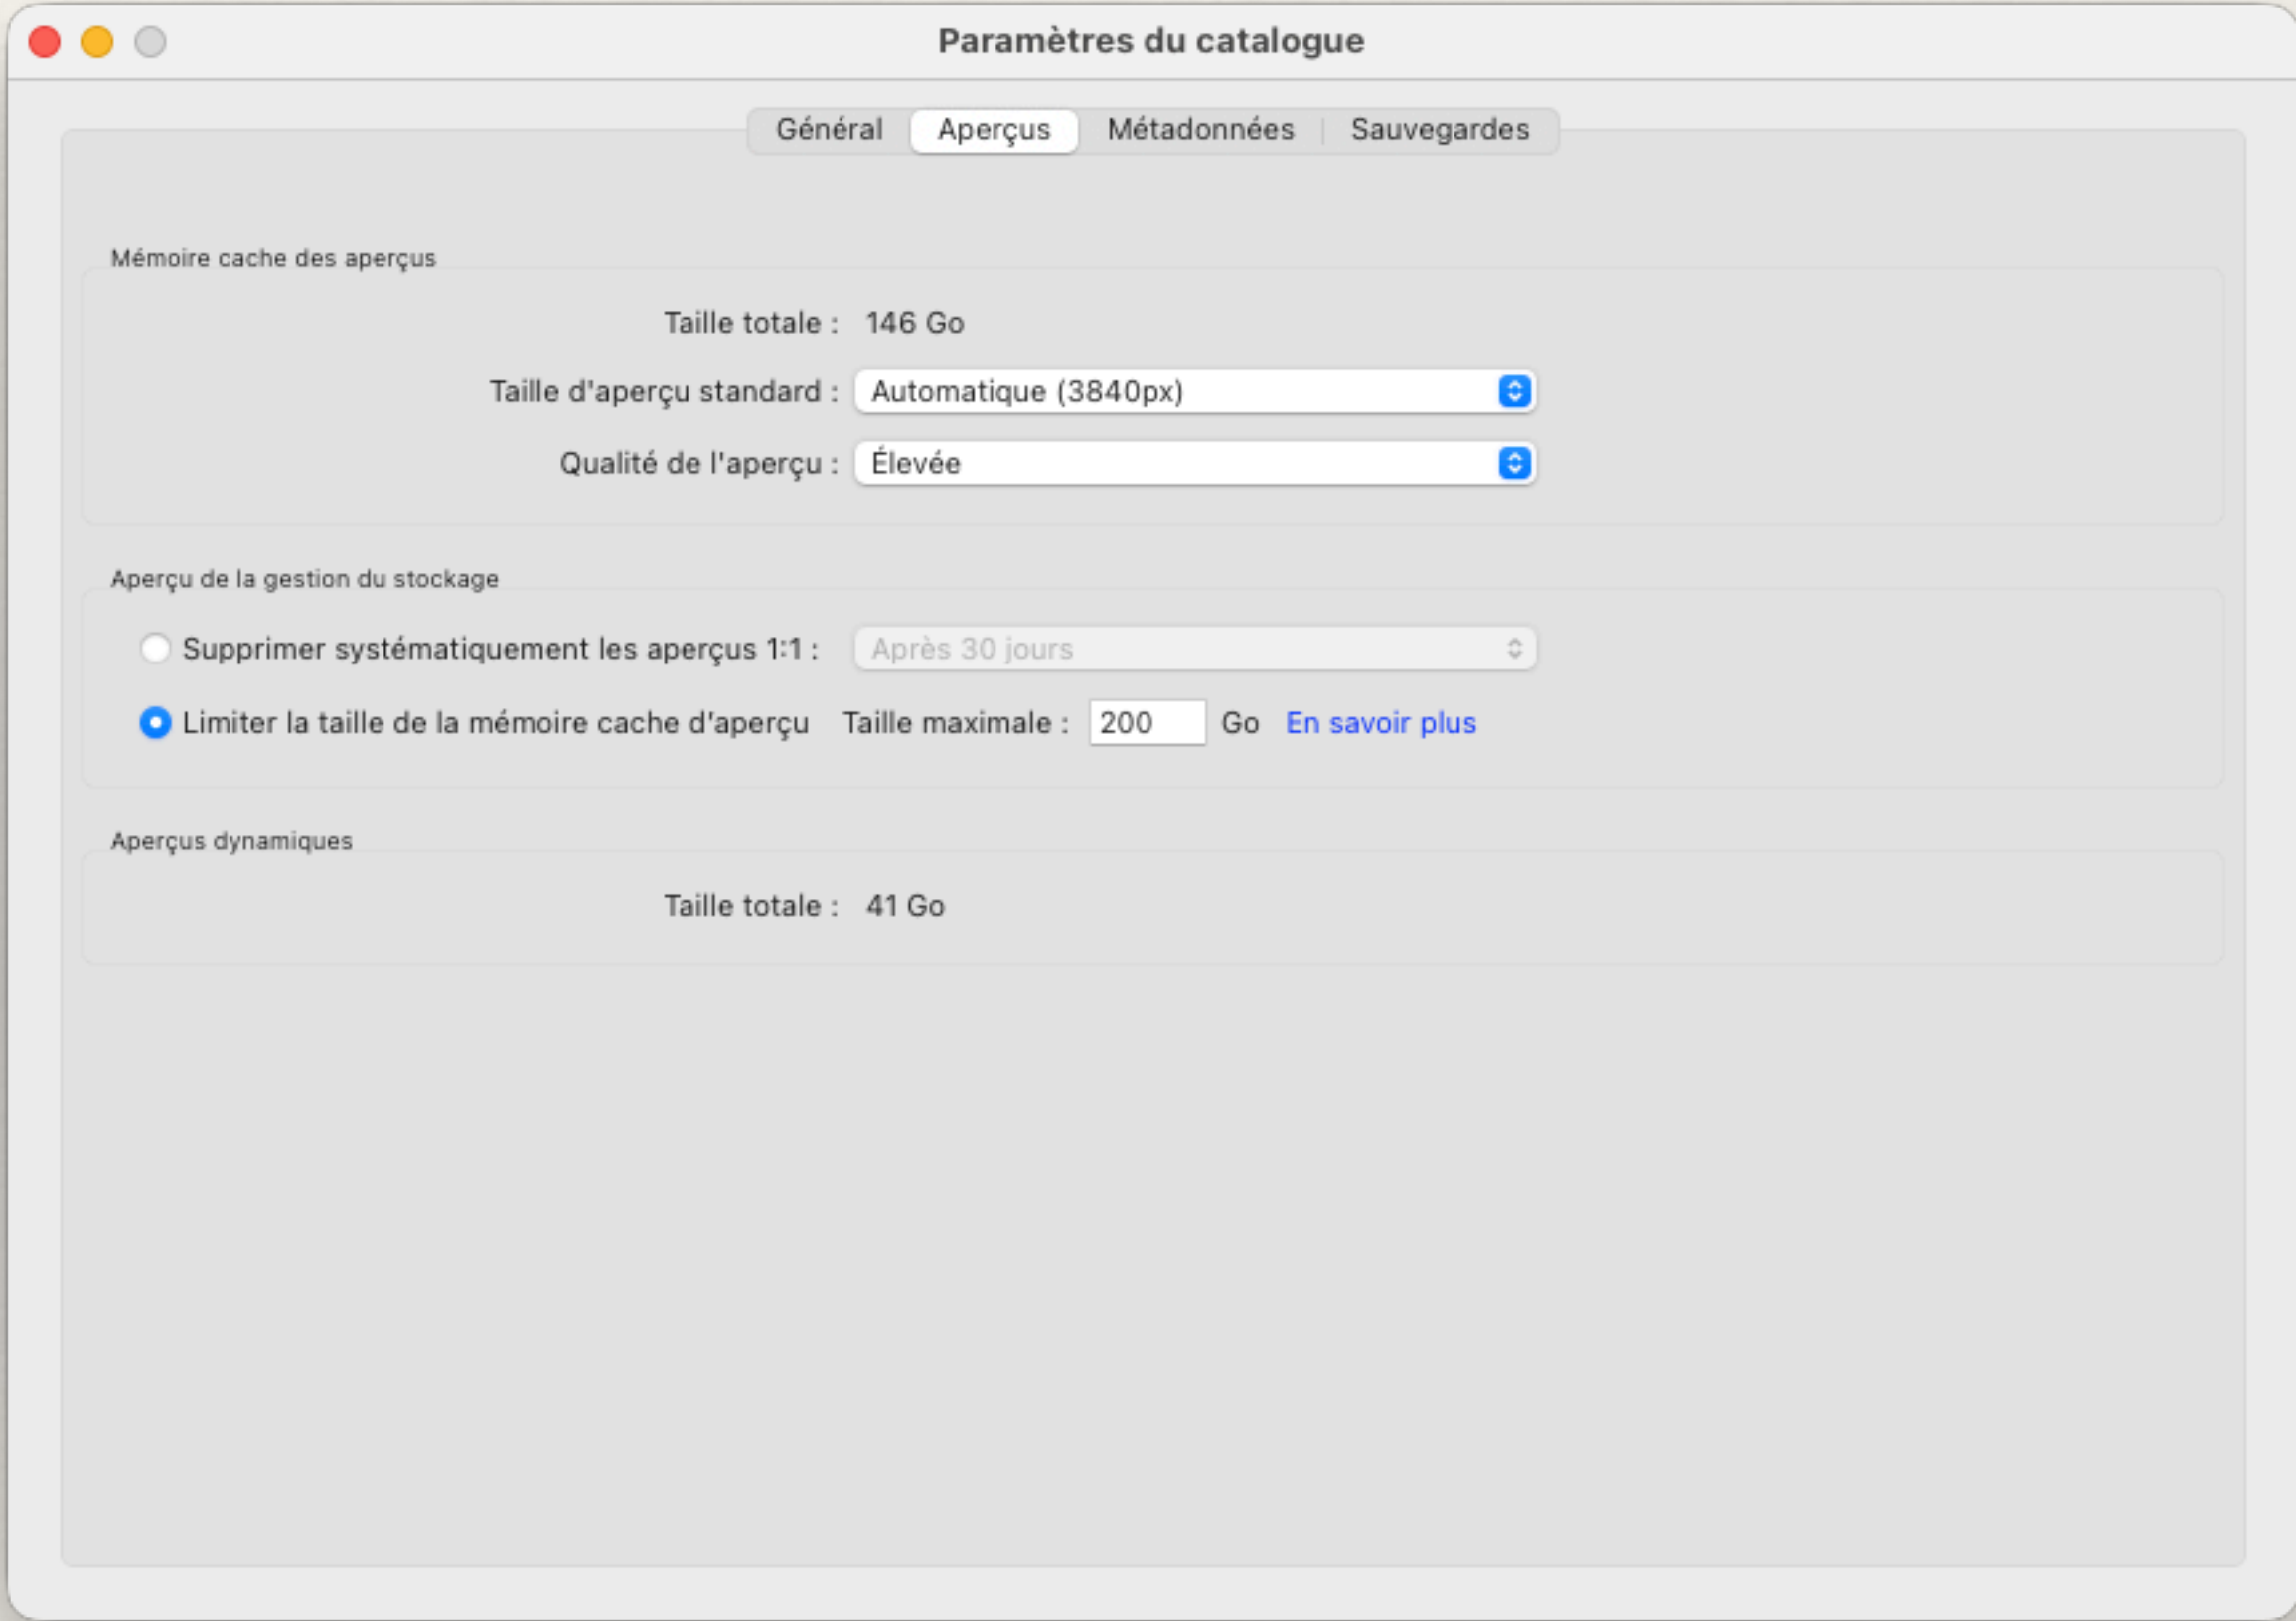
Paramètres du catalogue

Général | Aperçus | Métadonnées | Sauvegardes

Mémoire cache des aperçus

Taille totale : 146 Go

Taille d'aperçu standard : Automatique (3840px)

Qualité de l'aperçu : Élevée

Aperçu de la gestion du stockage

Supprimer systématiquement les aperçus 1:1 : Après 30 jours

Limiter la taille de la mémoire cache d'aperçu Taille maximale : 200 Go En savoir plus

Aperçus dynamiques

Taille totale : 41 Go